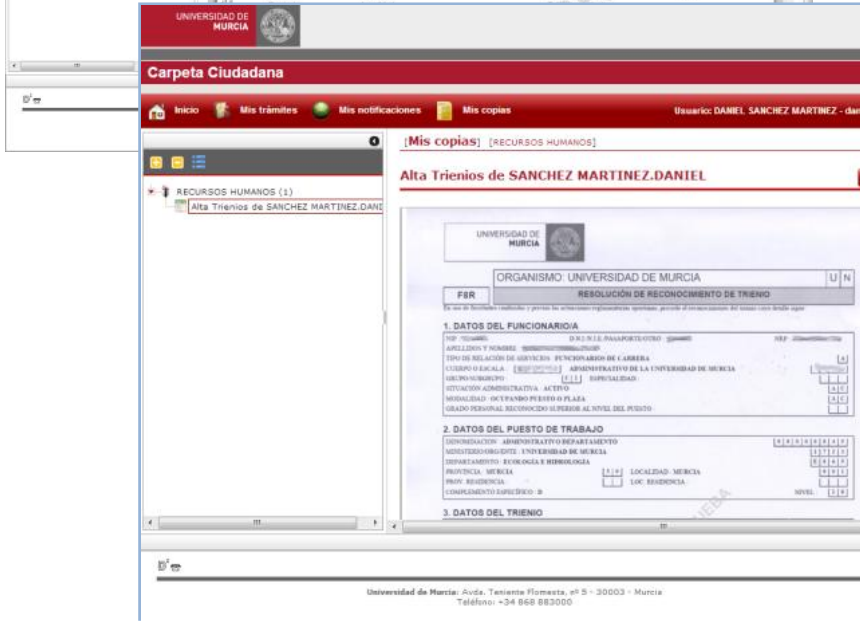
UNIVERSIDAD DE MURCIA

Carpeta Ciudadana

Inicio Mis trámites Mis notificaciones Mis copias Usuario: DANIEL SANCHEZ MARTINEZ - dan

RECURSOS HUMANOS (1)
Alta Trienios de SANCHEZ MARTINEZ.DANI

[Mis copias] [RECURSOS HUMANOS]

Alta Trienios de SANCHEZ MARTINEZ.DANIEL

UNIVERSIDAD DE MURCIA

ORGANISMO: UNIVERSIDAD DE MURCIA U N

F8R RESOLUCIÓN DE RECONOCIMIENTO DE TRIENIO

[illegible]

1. DATOS DEL FUNCIONARIO/A

NIF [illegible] D.N.I./N.I.E./PASAPORTE/OTRO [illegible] NRP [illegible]
APELLIDOS Y NOMBRE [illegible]
TIPO DE RELACIÓN DE SERVICIOS: FUNCIONARIOS DE CARRERA A
CUERPO O ESCALA: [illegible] ADMINISTRATIVO DE LA UNIVERSIDAD DE MURCIA
GRUPO/SUBGRUPO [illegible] ESPECIALIDAD
SITUACIÓN ADMINISTRATIVA: ACTIVO
MODALIDAD: OCUPANDO PUESTO O PLAZA
GRADO PERSONAL RECONOCIDO SUPERIOR AL NIVEL DEL PUESTO

2. DATOS DEL PUESTO DE TRABAJO

DENOMINACION: ADMINISTRATIVO DEPARTAMENTO
MINISTERIO/ORG/ENTE: UNIVERSIDAD DE MURCIA
DEPARTAMENTO: ECOLOGÍA E HIDROLOGÍA
PROVINCIA: MURCIA LOCALIDAD: MURCIA
PROV. RESIDENCIA LOC. RESIDENCIA
COMPLEMENTO ESPECÍFICO: B NIVEL

3. DATOS DEL TRIENIO

Universidad de Murcia: Avda. Teniente Flomesta, nº 5 - 30003 - Murcia
Teléfono: +34 868 883000